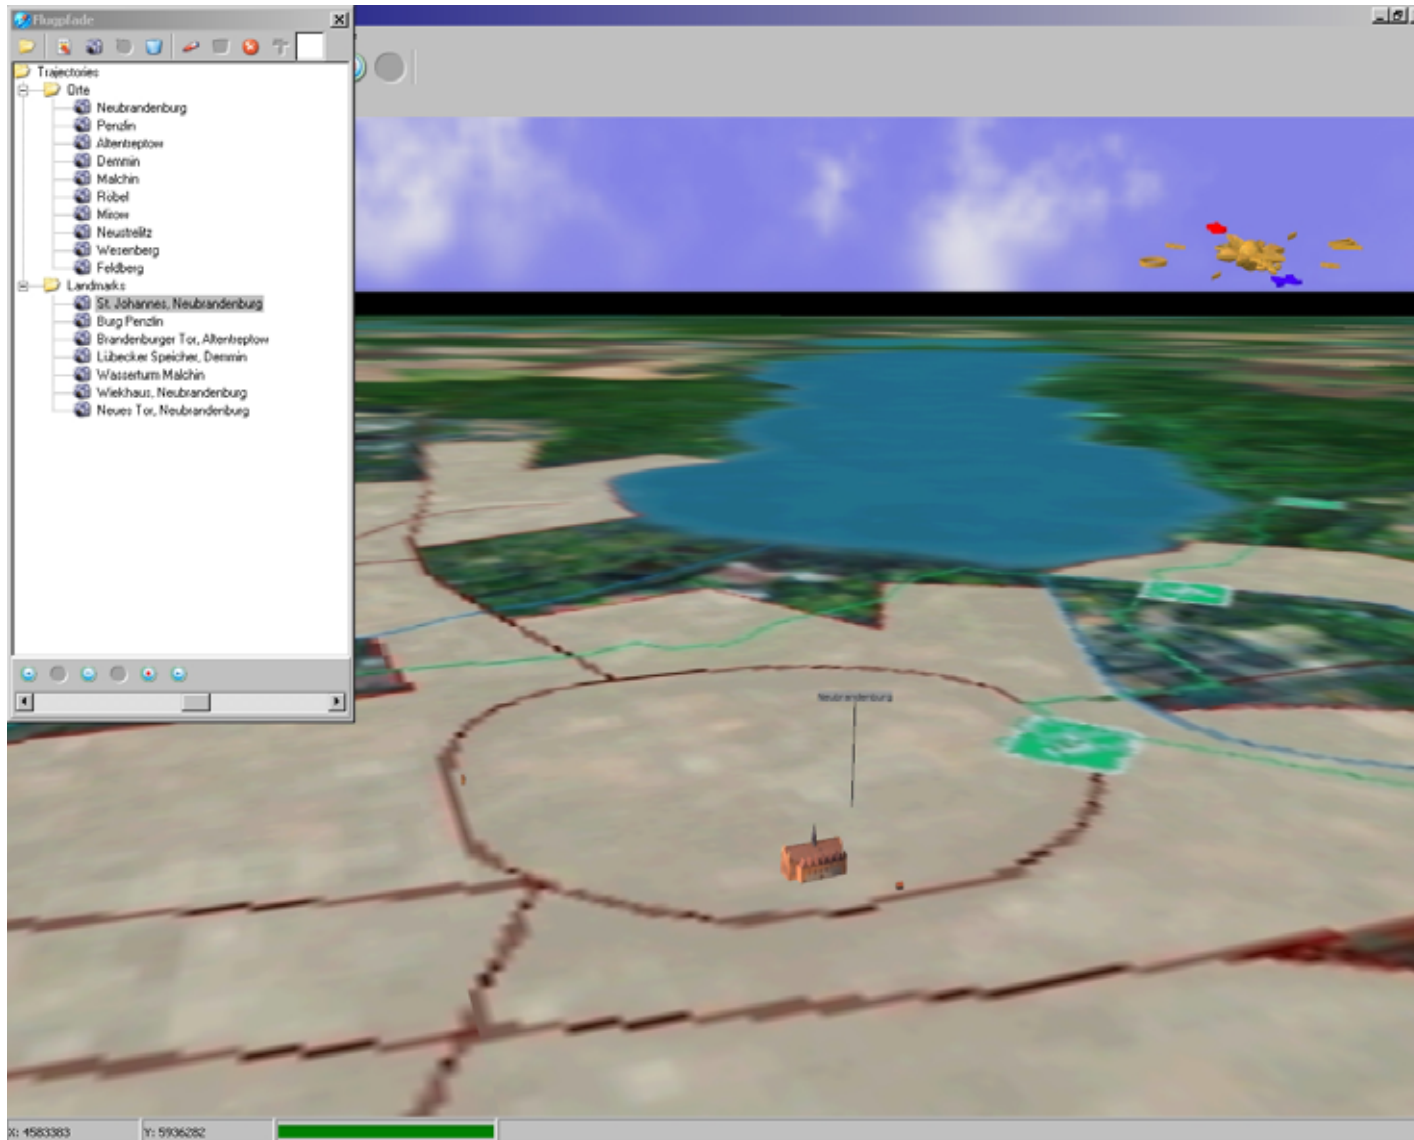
Flugpfade

Trajectories
Orte
Neubrandenburg
Penzlin
Altentreptow
Demmin
Malchin
Röbel
Mirow
Neustrelitz
Wesenberg
Feldberg
Landmarks
St. Johannes, Neubrandenburg
Burg Penzlin
Brandenburger Tor, Altentreptow
Lübecker Speicher, Demmin
Wasserturm Malchin
Wiekhaus, Neubrandenburg
Neues Tor, Neubrandenburg

Neubrandenburg

X: 4583383
Y: 5936282